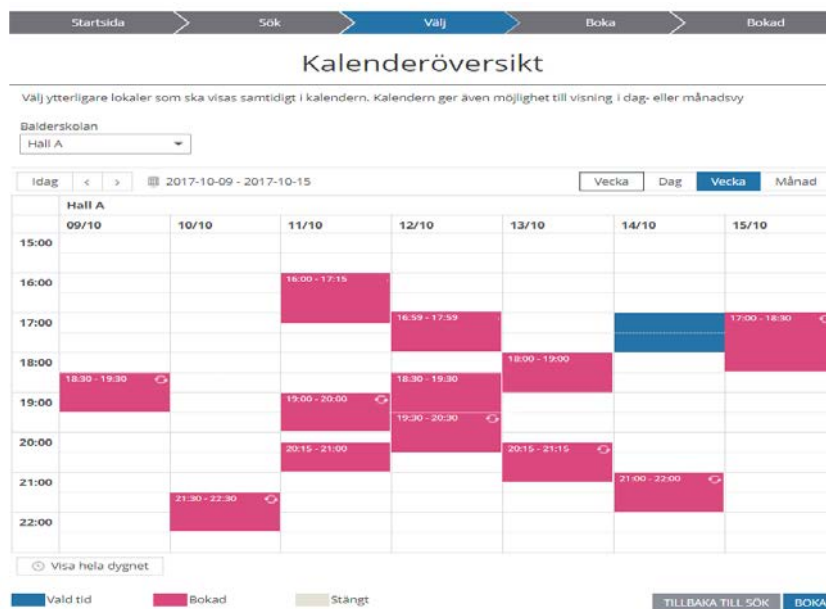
Startsida Sök Välj Boka Bokad

Kalenderöversikt

Välj ytterligare lokaler som ska visas samtidigt i kalendern. Kalendern ger även möjlighet till visning i dag- eller månadsvy

Balderskolan
Hall A

Idag < > 2017-10-09 - 2017-10-15 Vecka Dag Vecka Månad

Hall A

| | 09/10 | 10/10 | 11/10 | 12/10 | 13/10 | 14/10 | 15/10 |
|---|---|---|---|---|---|---|---|
| 15:00 | | | | | | | |
| 16:00 | | | 16:00 - 17:15 | | | | |
| 17:00 | | | | 16:59 - 17:59 | | | 17:00 - 18:30 |
| 18:00 | 18:30 - 19:30 | | | 18:30 - 19:30 | 18:00 - 19:00 | | |
| 19:00 | | | 19:00 - 20:00 | 19:30 - 20:30 | | | |
| 20:00 | | | 20:15 - 21:00 | | 20:15 - 21:15 | | |
| 21:00 | | 21:30 - 22:30 | | | | 21:00 - 22:00 | |
| 22:00 | | | | | | | |

Visa hela dygnet

Vald tid Bokad Stängt

TILLBAKA TILL SÖK BOKA